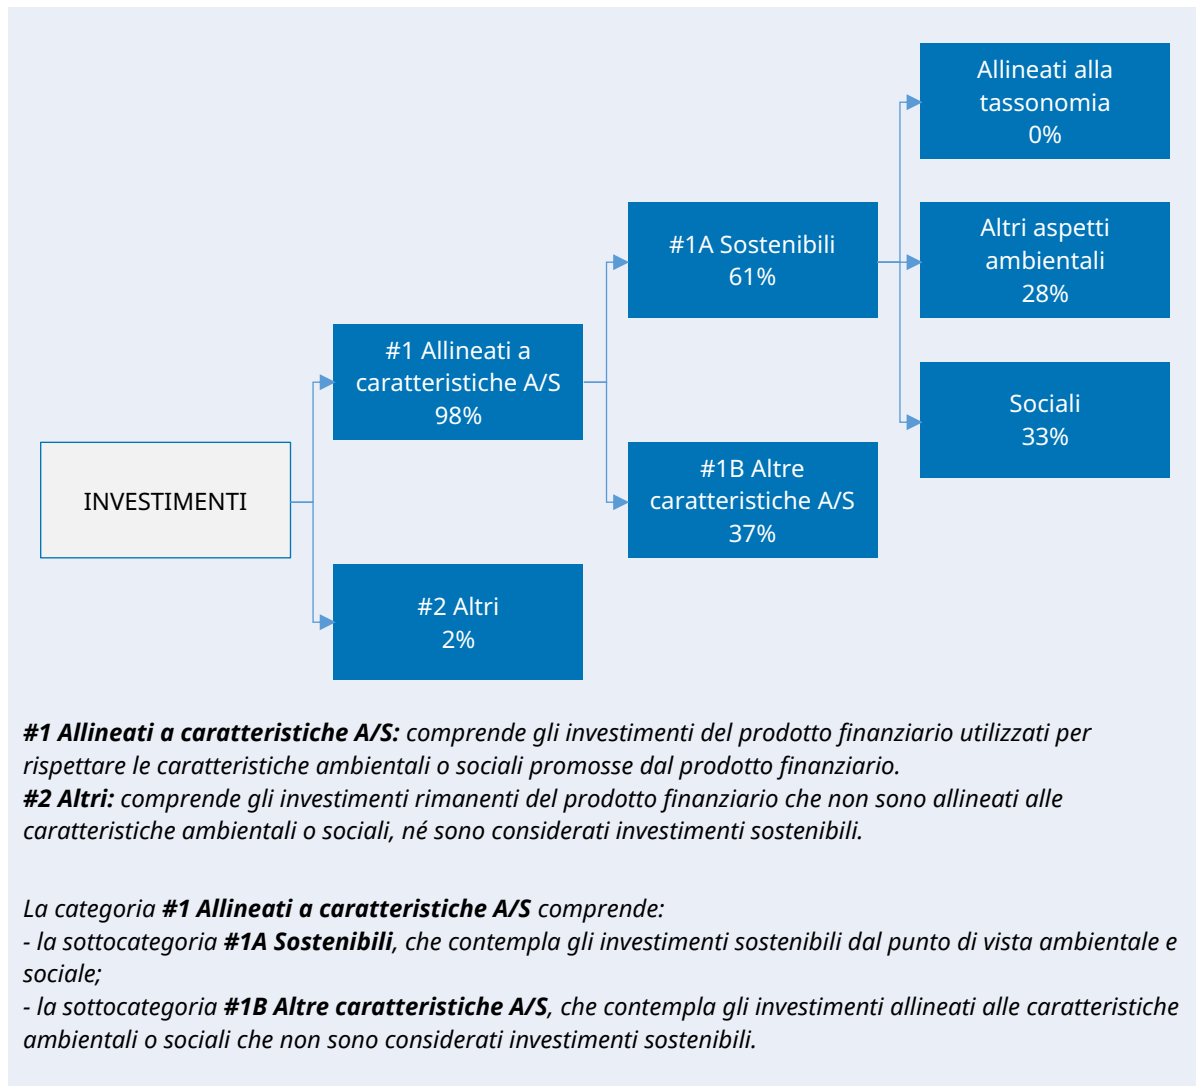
INVESTIMENTI

#1 Allineati a caratteristiche A/S
98%

#2 Altri
2%

#1A Sostenibili
61%

#1B Altre caratteristiche A/S
37%

Allineati alla tassonomia
0%

Altri aspetti ambientali
28%

Sociali
33%

***#1 Allineati a caratteristiche A/S:*** *comprende gli investimenti del prodotto finanziario utilizzati per rispettare le caratteristiche ambientali o sociali promosse dal prodotto finanziario.*
***#2 Altri:*** *comprende gli investimenti rimanenti del prodotto finanziario che non sono allineati alle caratteristiche ambientali o sociali, né sono considerati investimenti sostenibili.*

*La categoria* ***#1 Allineati a caratteristiche A/S*** *comprende:*
*- la sottocategoria* ***#1A Sostenibili****, che contempla gli investimenti sostenibili dal punto di vista ambientale e sociale;*
*- la sottocategoria* ***#1B Altre caratteristiche A/S****, che contempla gli investimenti allineati alle caratteristiche ambientali o sociali che non sono considerati investimenti sostenibili.*